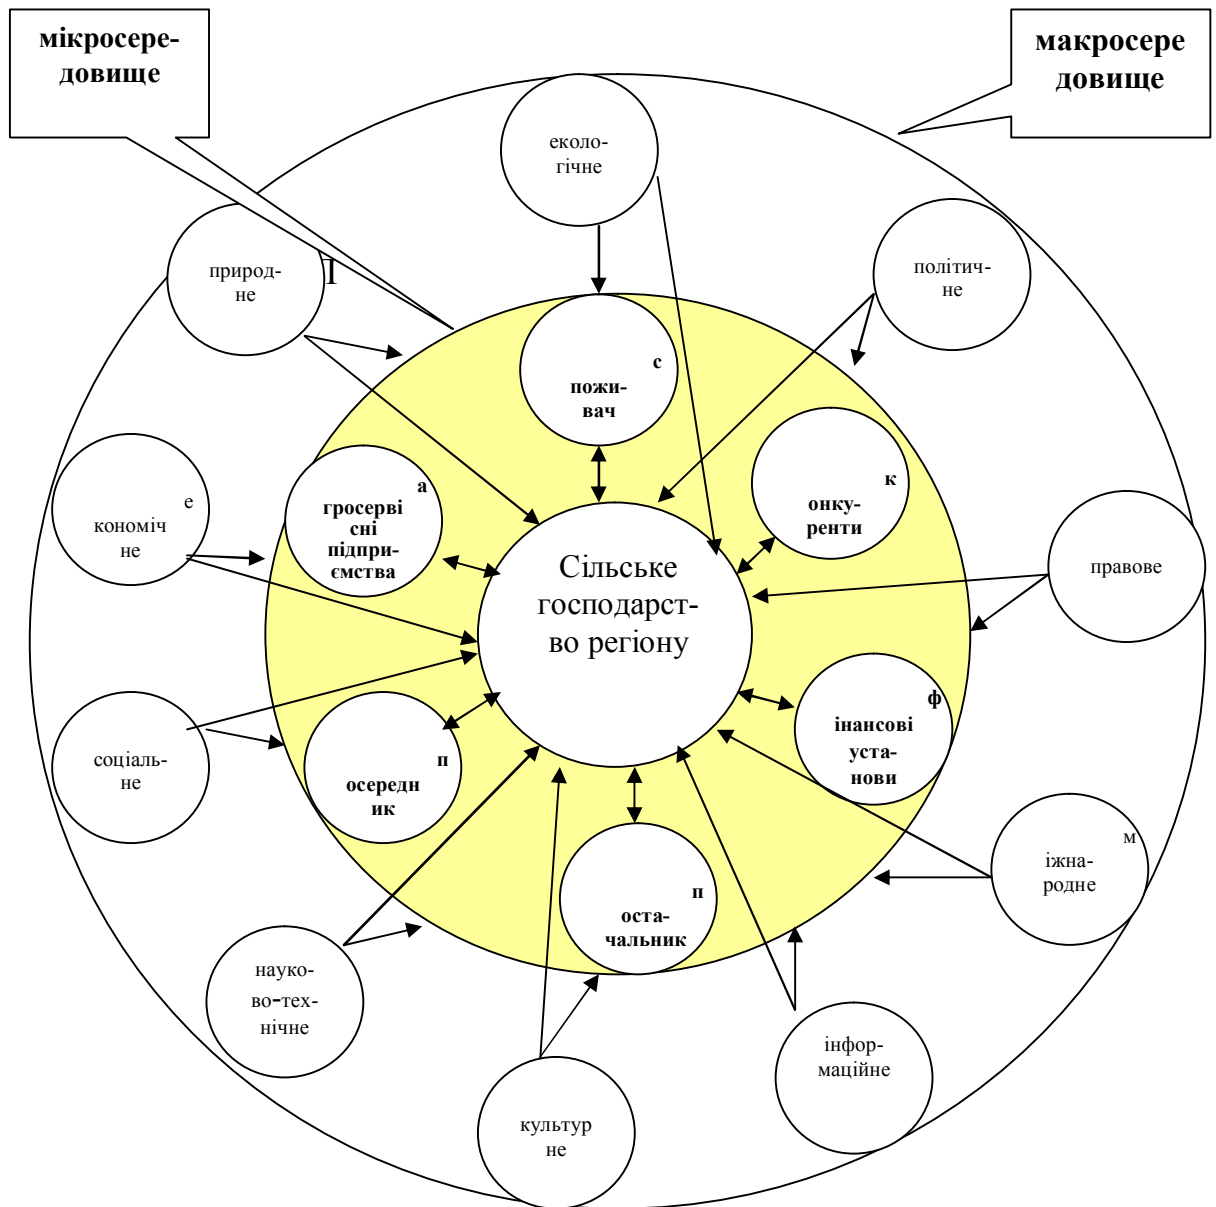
мікросередовище

макросере довище

еколо-гічне

природ-не

І

політич-не

с
поживач

к
онку-ренти

е
кономіч не

а
гросерві сні підпри-ємства

Сільське господарст-во регіону

правове

ф
інансові уста-нови

соціаль-не

п
осередник

м
іжна-родне

п
оста-чальник

науко-во-тех-нічне

інфор-маційне

культур не